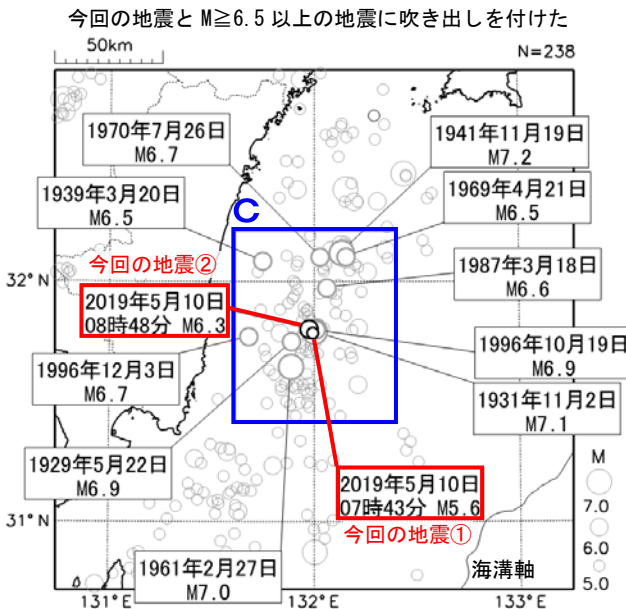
今回の地震と M≧6.5 以上の地震に吹き出しを付けた

50km

N=238

1970年7月26日
M6.7

1941年11月19日
M7.2

1939年3月20日
M6.5

1969年4月21日
M6.5

C

今回の地震②

1987年3月18日
M6.6

32° N

2019年5月10日
08時48分 M6.3

1996年10月19日
M6.9

1996年12月3日
M6.7

1931年11月2日
M7.1

1929年5月22日
M6.9

M

2019年5月10日
07時43分 M5.6

7.0

31° N

今回の地震①

6.0

1961年2月27日
M7.0

海溝軸

5.0

131° E

132° E

133° E